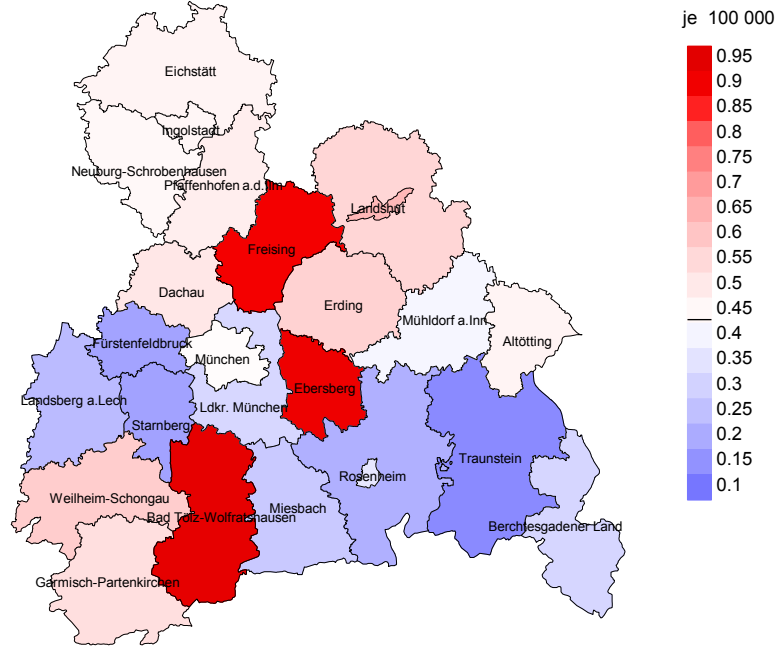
Eichstätt

Ingolstadt

Neuburg-Schrobenhausen

Pfaffenhofen a.d.Ilm

Landshut

Freising

Dachau

Erding

Mühldorf a.Inn

Altötting

Fürstenfeldbruck

München

Ebersberg

Landsberg a.Lech

Ldkr. München

Starnberg

Traunstein

Rosenheim

Weilheim-Schongau

Miesbach

Bad Tölz-Wolfratshausen

Berchtesgadener Land

Garmisch-Partenkirchen

je 100 000

0.95
0.9
0.85
0.8
0.75
0.7
0.65
0.6
0.55
0.5
0.45
0.4
0.35
0.3
0.25
0.2
0.15
0.1